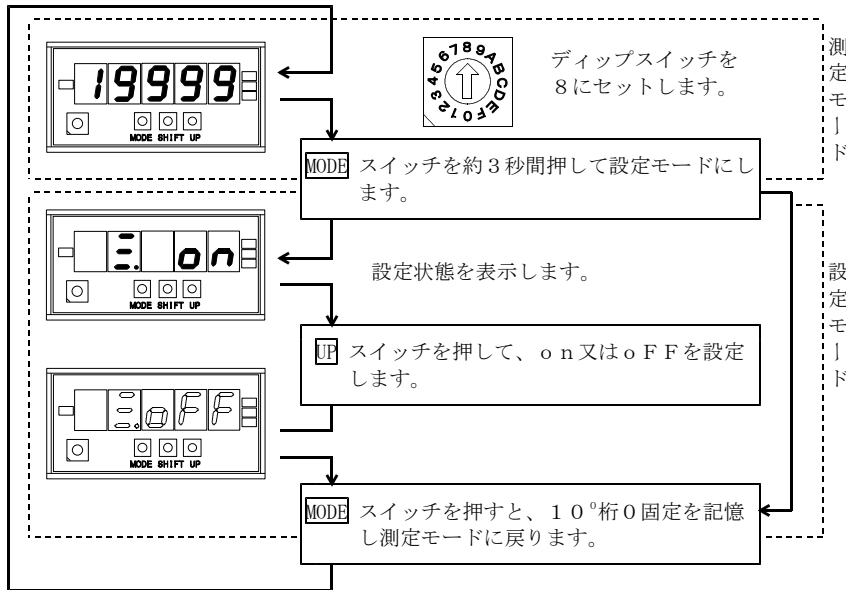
19999

MODE SHIFT UP

6789ABCDEF012345

ディップスイッチを８にセットします。

測定モード

MODE スイッチを約３秒間押して設定モードにします。

=. on

MODE SHIFT UP

設定状態を表示します。

設定モード

UP スイッチを押して、ｏｎ又はｏＦＦを設定します。

=. oFF

MODE SHIFT UP

MODE スイッチを押すと、１０$^0$桁０固定を記憶し測定モードに戻ります。